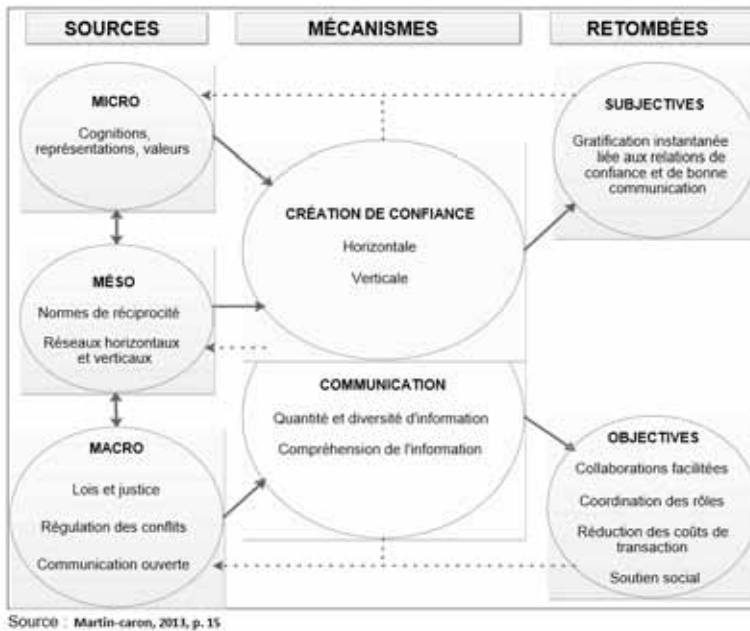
SOURCES

MÉCANISMES

RETOMBÉES

MICRO

Cognitions, représentations, valeurs

MÉSO

Normes de réciprocité

Réseaux horizontaux et verticaux

MACRO

Lois et justice

Régulation des conflits

Communication ouverte

CRÉATION DE CONFIANCE

Horizontale

Verticale

COMMUNICATION

Quantité et diversité d'information

Compréhension de l'information

SUBJECTIVES

Gratification instantanée liée aux relations de confiance et de bonne communication

OBJECTIVES

Collaborations facilitées

Coordination des rôles

Réduction des coûts de transaction

Soutien social

Source : Martin-caron, 2013, p. 15